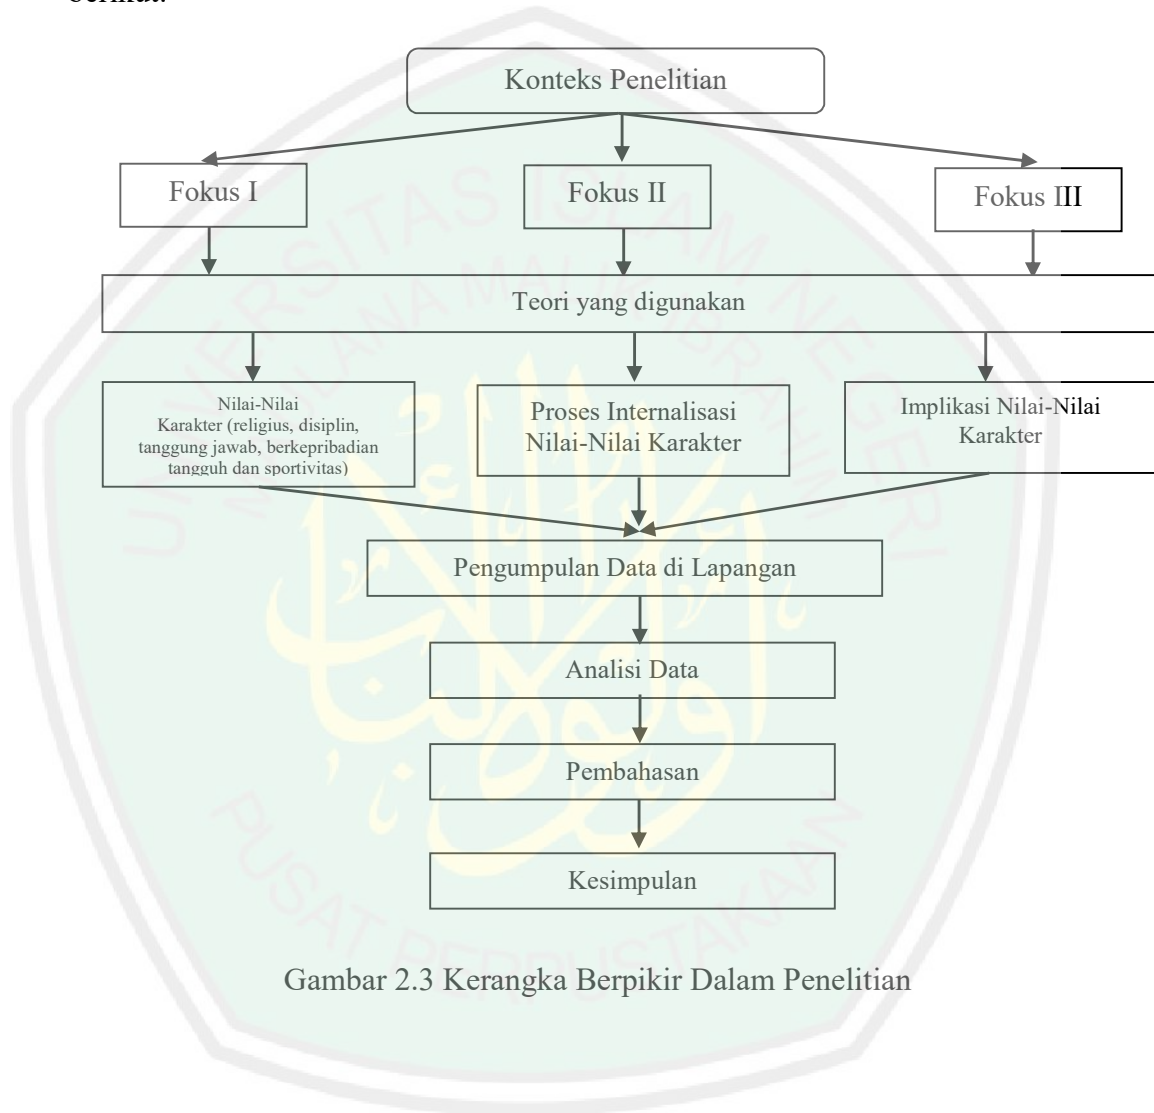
berikut:

Konteks Penelitian

Fokus I

Fokus II

Fokus III

Teori yang digunakan

Nilai-Nilai Karakter (religius, disiplin, tanggung jawab, berkepribadian tangguh dan sportivitas)

Proses Internalisasi Nilai-Nilai Karakter

Implikasi Nilai-Nilai Karakter

Pengumpulan Data di Lapangan

Analisi Data

Pembahasan

Kesimpulan

Gambar 2.3 Kerangka Berpikir Dalam Penelitian

UNIVERSITAS ISLAM NEGERI MAULANA MALIK IBRAHIM

PUSAT PERPUSTAKAAN